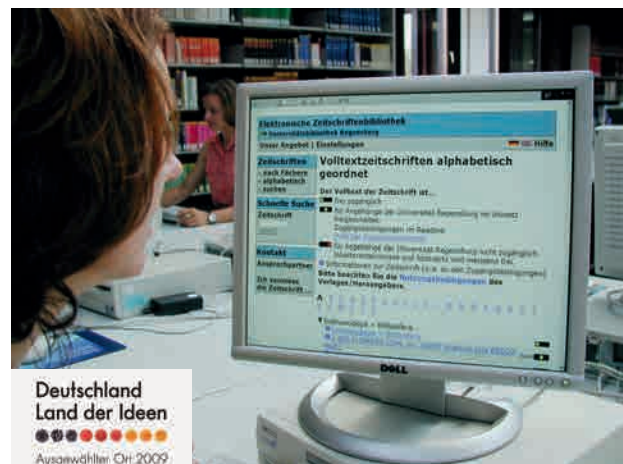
Elektronische Zeitschriftenbibliothek
Universitätsbibliothek Regensburg
Unser Angebot | Einstellungen
Hilfe
Zeitschriften
nach Fächern
alphabetisch
suchen
Schnelle Suche
Zeitschrift
Volltextzeitschriften alphabetisch geordnet
Der Volltext der Zeitschrift ist ...
frei zugänglich
für Angehörige der Universität Regensburg im Uninetz freigeschaltet
Zugangsbedingungen im Readme
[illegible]
für Angehörige der Universität Regensburg nicht zugänglich
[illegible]
Informationen zur Zeitschrift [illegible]
Bitte beachten Sie die Nutzungsbedingungen des Verlages/Herausgebers
Kontakt
Ansprechpartner
Ich vermisse die Zeitschrift ...
A
DELL
Deutschland Land der Ideen
Ausgewählter Ort 2009